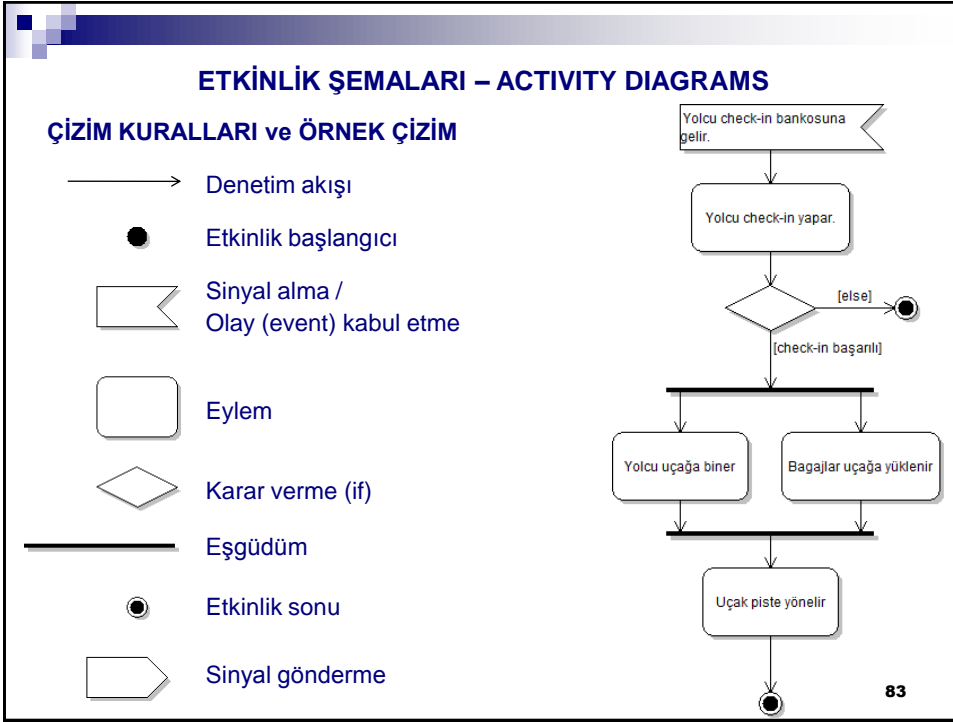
ETKİNLİK ŞEMALARI – ACTIVITY DIAGRAMS

ÇİZİM KURALLARI ve ÖRNEK ÇİZİM

Denetim akışı

Etkinlik başlangıcı

Sinyal alma / Olay (event) kabul etme

Eylem

Karar verme (if)

Eşgüdüm

Etkinlik sonu

Sinyal gönderme

Yolcu check-in bankosuna gelir.

Yolcu check-in yapar.

[else]

[check-in başarılı]

Yolcu uçağa biner

Bagajlar uçağa yüklenir

Uçak piste yönelir

83